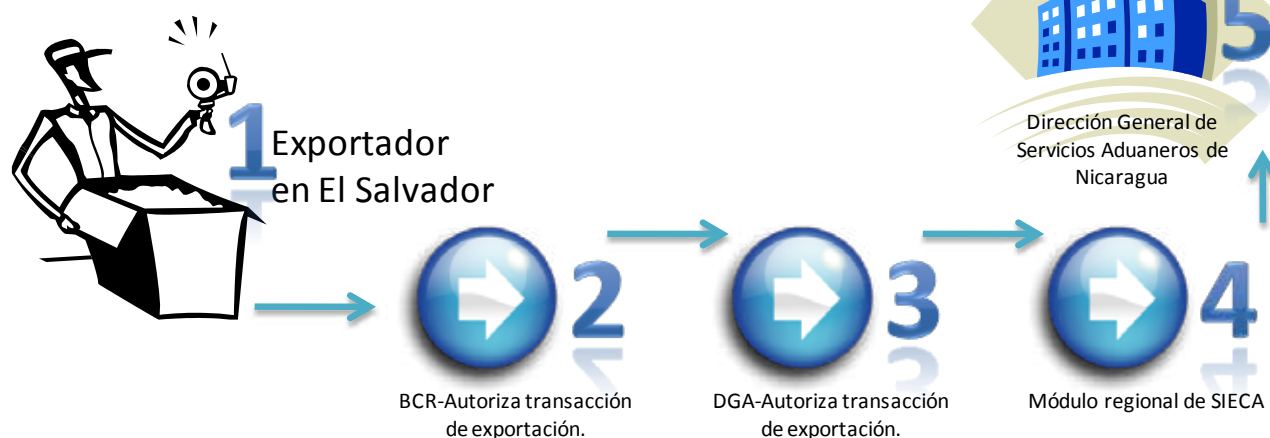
5

Dirección General de Servicios Aduaneros de Nicaragua

1 Exportador en El Salvador

2

BCR-Autoriza transacción de exportación.

3

DGA-Autoriza transacción de exportación.

4

Módulo regional de SIECA